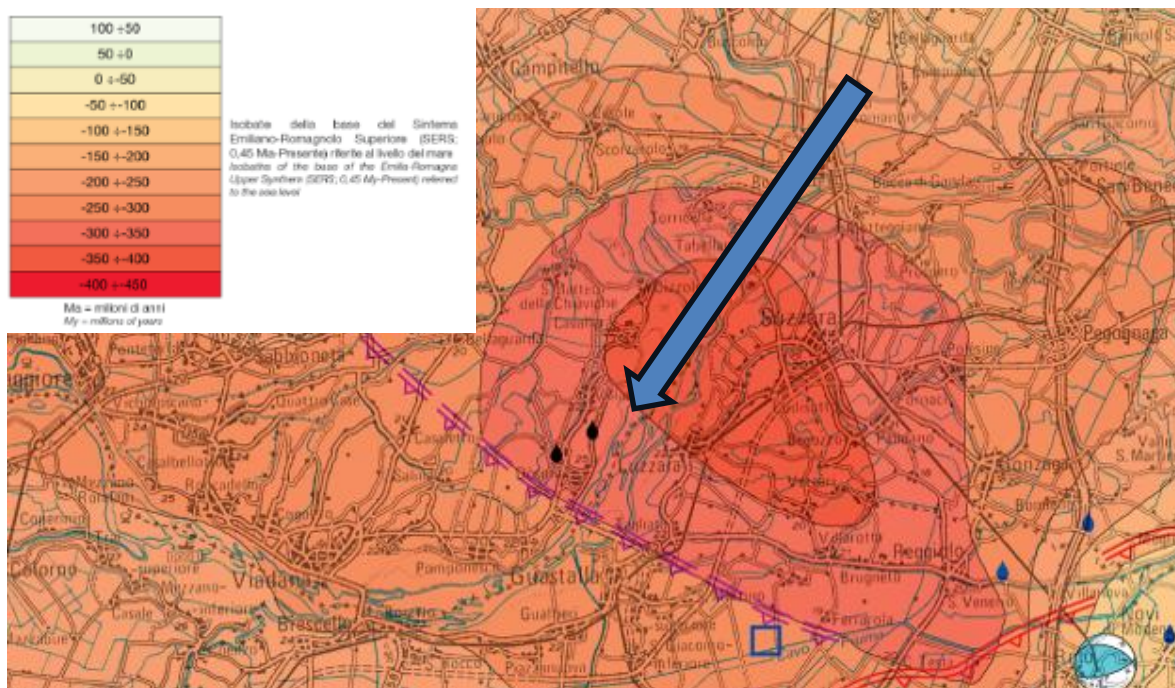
| 100 ÷50 |
|---|
| 50 ÷0 |
| 0 ÷-50 |
| -50 ÷-100 |
| -100 ÷-150 |
| -150 ÷-200 |
| -200 ÷-250 |
| -250 ÷-300 |
| -300 ÷-350 |
| -350 ÷-400 |
| -400 ÷-450 |

Ma = milioni di anni
My = millions of years

Isobate della base del Sintema Emiliano-Romagnolo Superiore (SERS; 0,45 Ma-Presente) riferite al livello del mare
Isobaths of the base of the Emilia-Romagna Upper Synthem (SERS; 0,45 My-Present) referred to the sea level

Campitello
Scorzarolo
Torricella
Tabellano
Suzzara
Pegognaga
San Benedetto
Sabbioneta
Pomponesco
Luzzara
Reggiolo
Gonzaga
S. Martino dell'Argine
Casalmaggiore
Viadana
Guastalla
Brescello
Colorno
Gualtieri
Villarotta
Brugneto
S. Venerio
Novi di Modena
Casale
Sacca